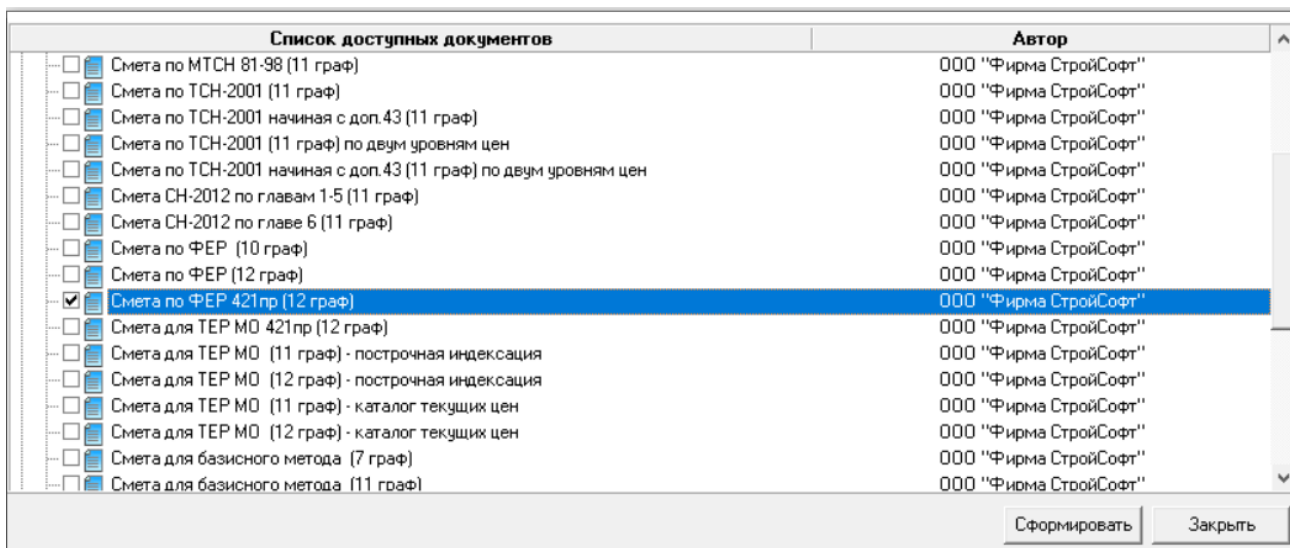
| Список доступных документов | Автор |
|---|---|
| Смета по МТСН 81-98 (11 граф) | ООО "Фирма СтройСофт" |
| Смета по ТСН-2001 (11 граф) | ООО "Фирма СтройСофт" |
| Смета по ТСН-2001 начиная с доп.43 (11 граф) | ООО "Фирма СтройСофт" |
| Смета по ТСН-2001 (11 граф) по двум уровням цен | ООО "Фирма СтройСофт" |
| Смета по ТСН-2001 начиная с доп.43 (11 граф) по двум уровням цен | ООО "Фирма СтройСофт" |
| Смета СН-2012 по главам 1-5 (11 граф) | ООО "Фирма СтройСофт" |
| Смета СН-2012 по главе 6 (11 граф) | ООО "Фирма СтройСофт" |
| Смета по ФЕР (10 граф) | ООО "Фирма СтройСофт" |
| Смета по ФЕР (12 граф) | ООО "Фирма СтройСофт" |
| Смета по ФЕР 421пр (12 граф) | ООО "Фирма СтройСофт" |
| Смета для ТЕР МО 421пр (12 граф) | ООО "Фирма СтройСофт" |
| Смета для ТЕР МО (11 граф) - построчная индексация | ООО "Фирма СтройСофт" |
| Смета для ТЕР МО (12 граф) - построчная индексация | ООО "Фирма СтройСофт" |
| Смета для ТЕР МО (11 граф) - каталог текущих цен | ООО "Фирма СтройСофт" |
| Смета для ТЕР МО (12 граф) - каталог текущих цен | ООО "Фирма СтройСофт" |
| Смета для базисного метода (7 граф) | ООО "Фирма СтройСофт" |
| Смета для базисного метода (11 граф) | ООО "Фирма СтройСофт" |

Сформировать Закрыть